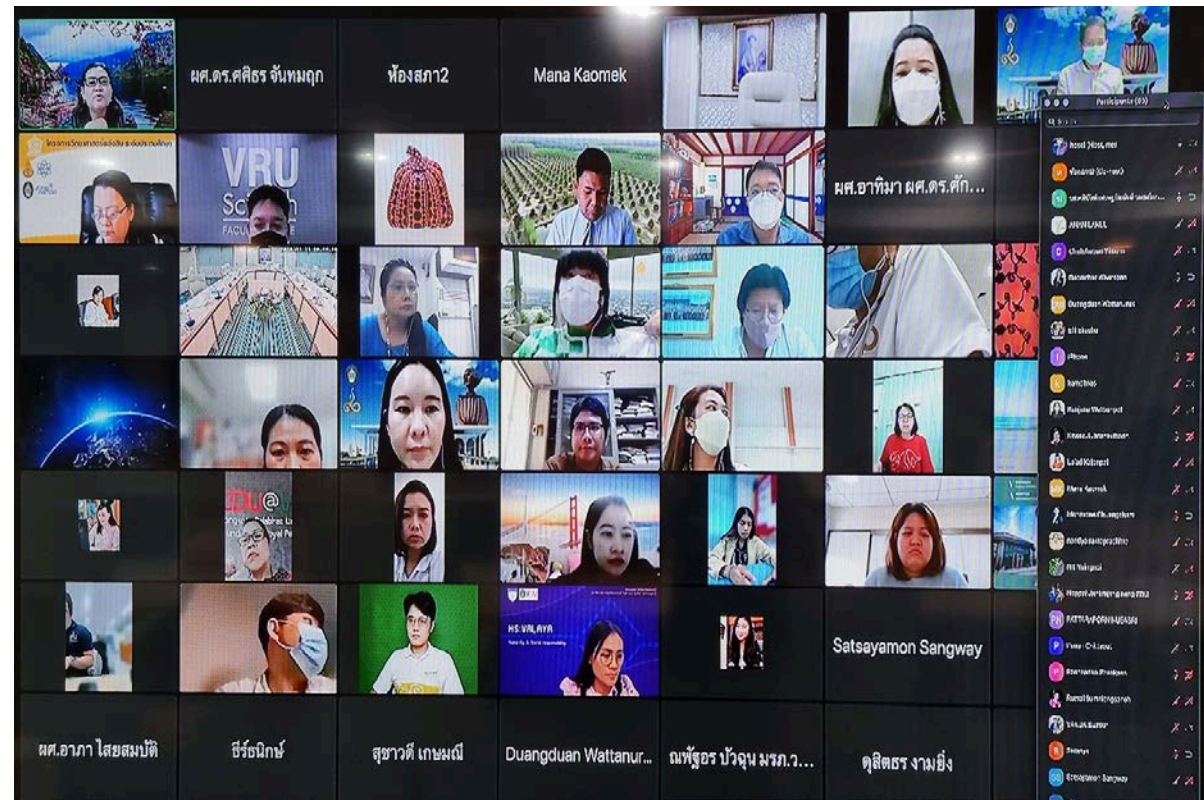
ผศ.ดร.ศศิธร จันทมฤก

ห้องสภา2

Mana Kaomek

ผศ.อาทิมา ผศ.ดร.ศัก...

VRU

Sci

FACU

Satsayamon Sangway

HS:VALAYA

ผศ.อาภา ไสยสมบัติ

ธีร์ธนิกษ์

สุชาวดี เกษมณี

Duangduan Wattanur...

ณพัฐอร บัวฉุน มรภ.ว...

ดุสิตธร งามยิ่ง

Participants

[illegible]